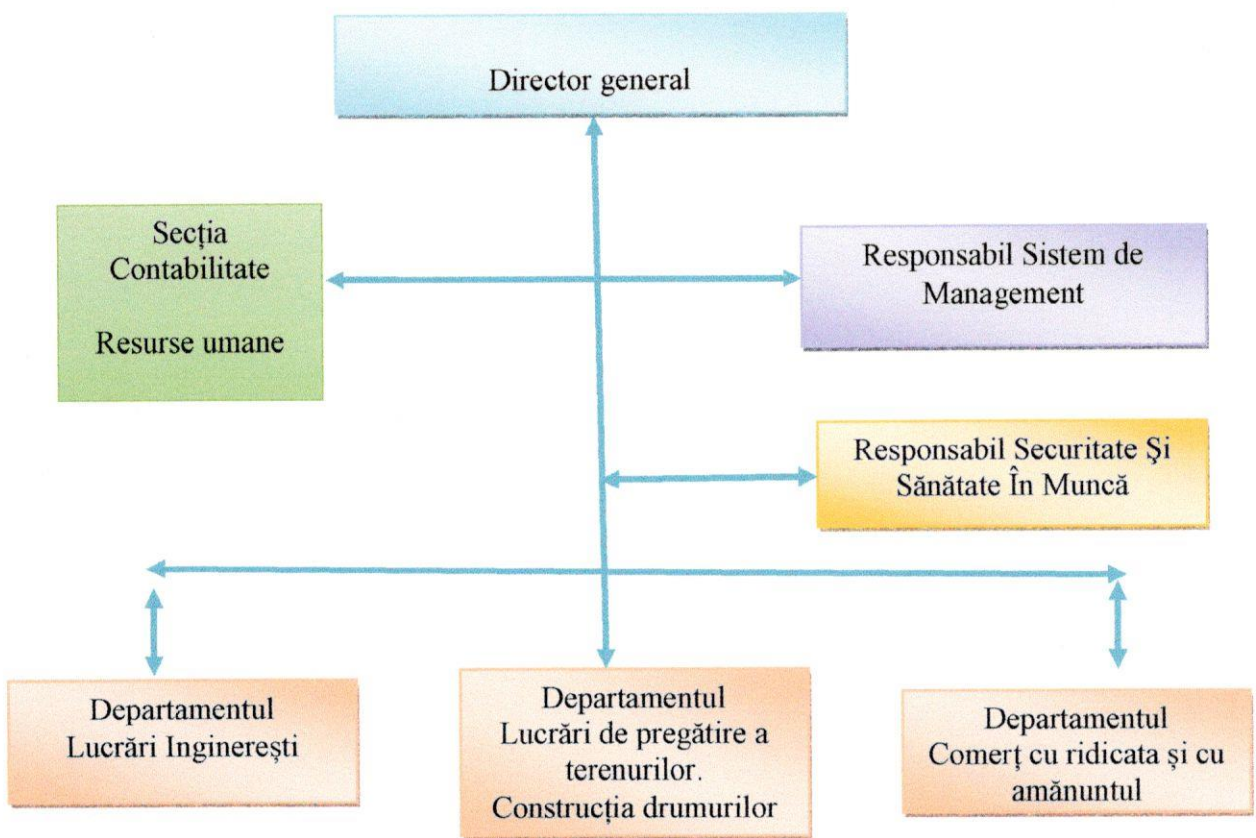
Director general

Secția
Contabilitate

Resurse umane

Responsabil Sistem de Management

Responsabil Securitate Şi Sănătate În Muncă

Departamentul
Lucrări Inginerești

Departamentul
Lucrări de pregătire a terenurilor.
Construcția drumurilor

Departamentul
Comerț cu ridicata și cu amănuntul